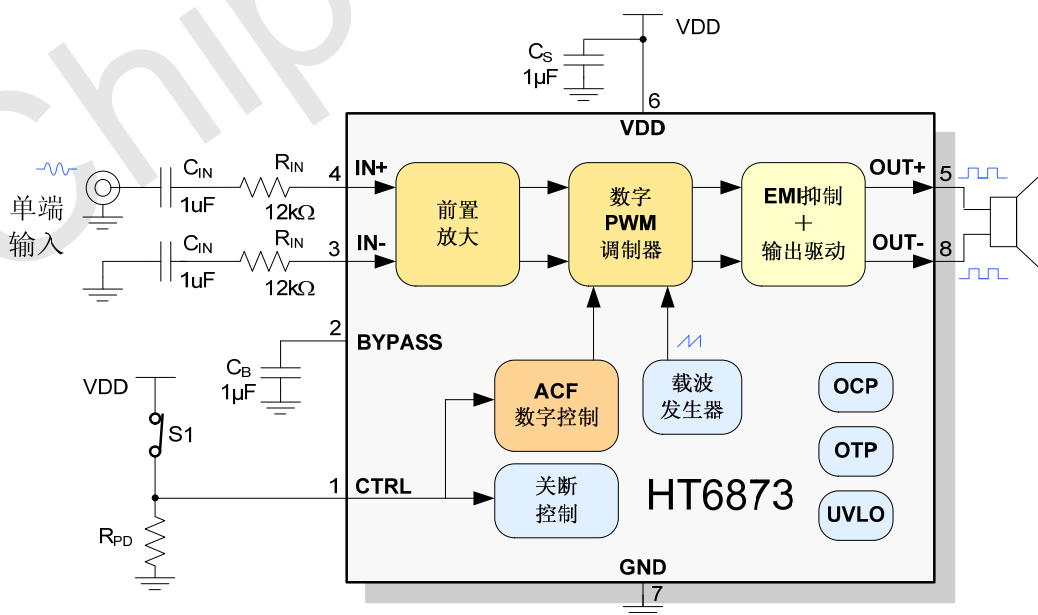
VDD
$C_S$
1μF
6
VDD
单端输入
$C_{IN}$
1uF
$R_{IN}$
12kΩ
4
IN+
$C_{IN}$
1uF
$R_{IN}$
12kΩ
3
IN-
前置放大
数字 PWM 调制器
EMI抑制 + 输出驱动
OUT+
5
OUT-
8
2
BYPASS
$C_B$
1μF
VDD
S1
ACF 数字控制
载波发生器
OCP
OTP
UVLO
1
CTRL
关断控制
HT6873
$R_{PD}$
GND
7